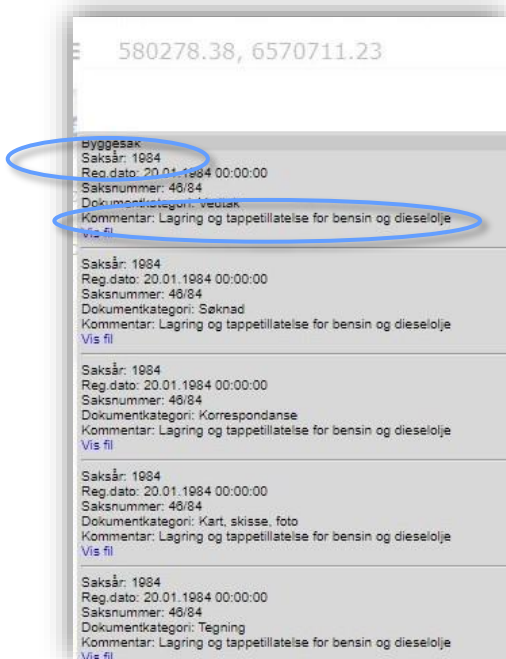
580278.38, 6570711.23

Byggesak
Saksår: 1984
Reg.dato: 20.01.1984 00:00:00
Saksnummer: 46/84
Dokumentkategori: Vedtak
Kommentar: Lagring og tappetillatelse for bensin og dieselolje
Vis fil

Saksår: 1984
Reg.dato: 20.01.1984 00:00:00
Saksnummer: 46/84
Dokumentkategori: Søknad
Kommentar: Lagring og tappetillatelse for bensin og dieselolje
Vis fil

Saksår: 1984
Reg.dato: 20.01.1984 00:00:00
Saksnummer: 46/84
Dokumentkategori: Korrespondanse
Kommentar: Lagring og tappetillatelse for bensin og dieselolje
Vis fil

Saksår: 1984
Reg.dato: 20.01.1984 00:00:00
Saksnummer: 46/84
Dokumentkategori: Kart, skisse, foto
Kommentar: Lagring og tappetillatelse for bensin og dieselolje
Vis fil

Saksår: 1984
Reg.dato: 20.01.1984 00:00:00
Saksnummer: 46/84
Dokumentkategori: Tegning
Kommentar: Lagring og tappetillatelse for bensin og dieselolje
Vis fil